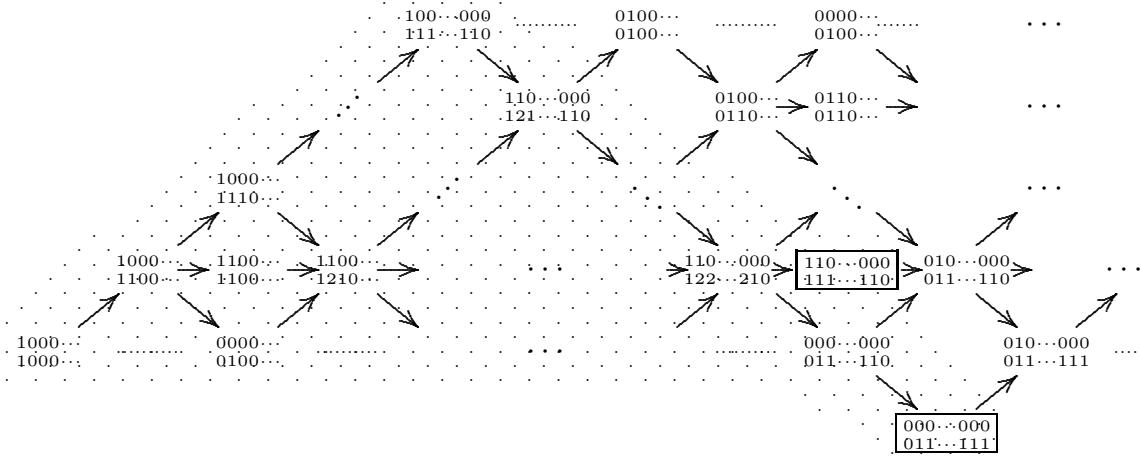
$100\cdots000$
$111\cdots110$

$0100\cdots$
$0100\cdots$

$0000\cdots$
$0100\cdots$

$\cdots$

$110\cdots000$
$121\cdots110$

$0100\cdots$
$0110\cdots$

$0110\cdots$
$0110\cdots$

$\cdots$

$1000\cdots$
$1110\cdots$

$\cdots$

$1000\cdots$
$1100\cdots$

$1100\cdots$
$1100\cdots$

$1100\cdots$
$1210\cdots$

$\cdots$

$110\cdots000$
$122\cdots210$

$110\cdots000$
$111\cdots110$

$010\cdots000$
$011\cdots110$

$\cdots$

$1000\cdots$
$1000\cdots$

$0000\cdots$
$0100\cdots$

$\cdots$

$000\cdots000$
$011\cdots110$

$010\cdots000$
$011\cdots111$

$\cdots$

$000\cdots000$
$011\cdots111$